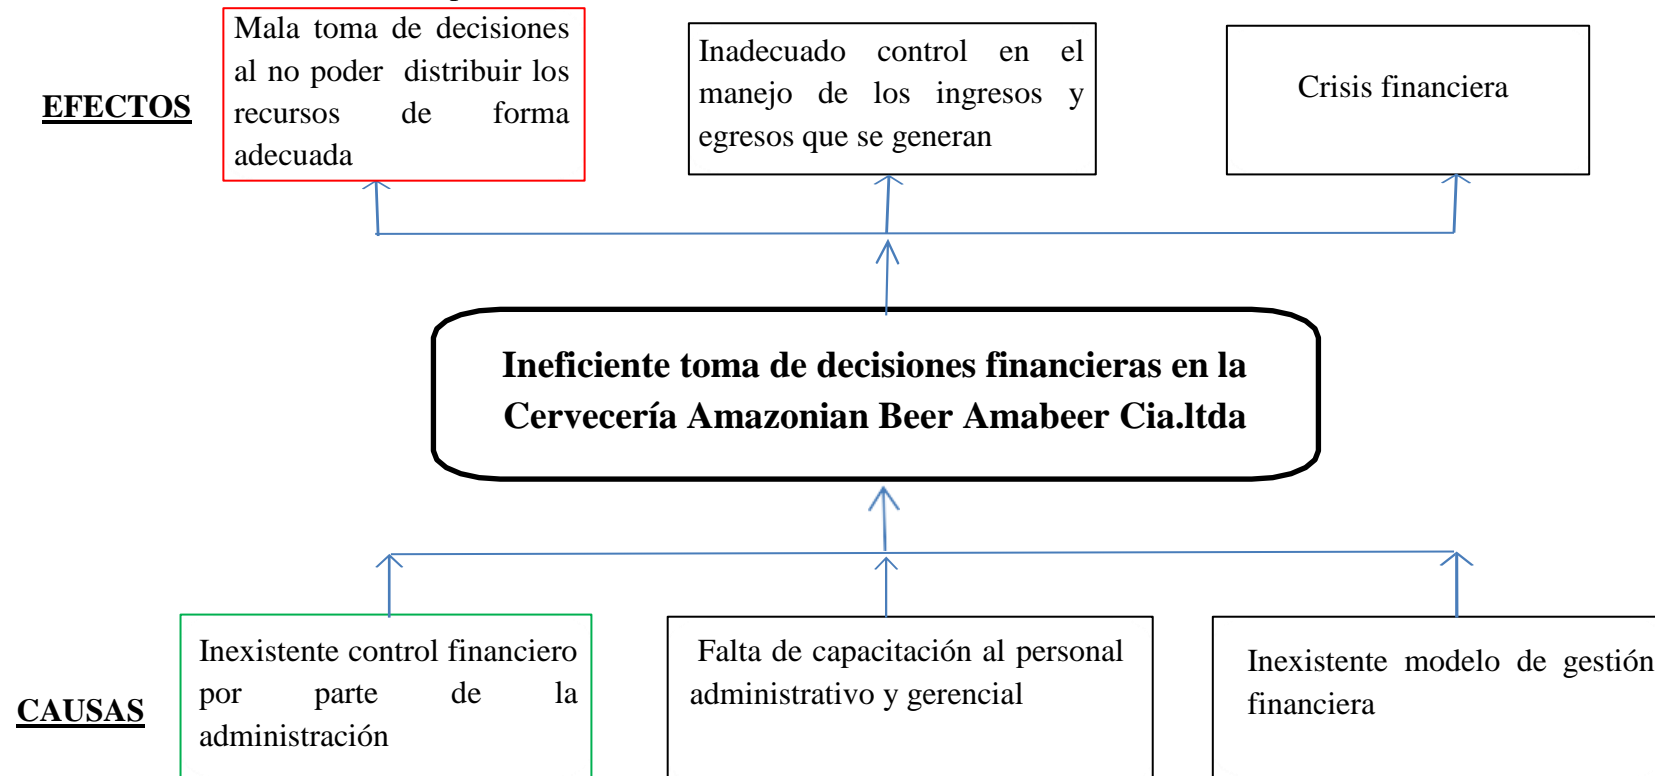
EFECTOS

Mala toma de decisiones al no poder distribuir los recursos de forma adecuada

Inadecuado control en el manejo de los ingresos y egresos que se generan

Crisis financiera

Ineficiente toma de decisiones financieras en la Cervecería Amazonian Beer Amabeer Cia.ltda

CAUSAS

Inexistente control financiero por parte de la administración

Falta de capacitación al personal administrativo y gerencial

Inexistente modelo de gestión financiera